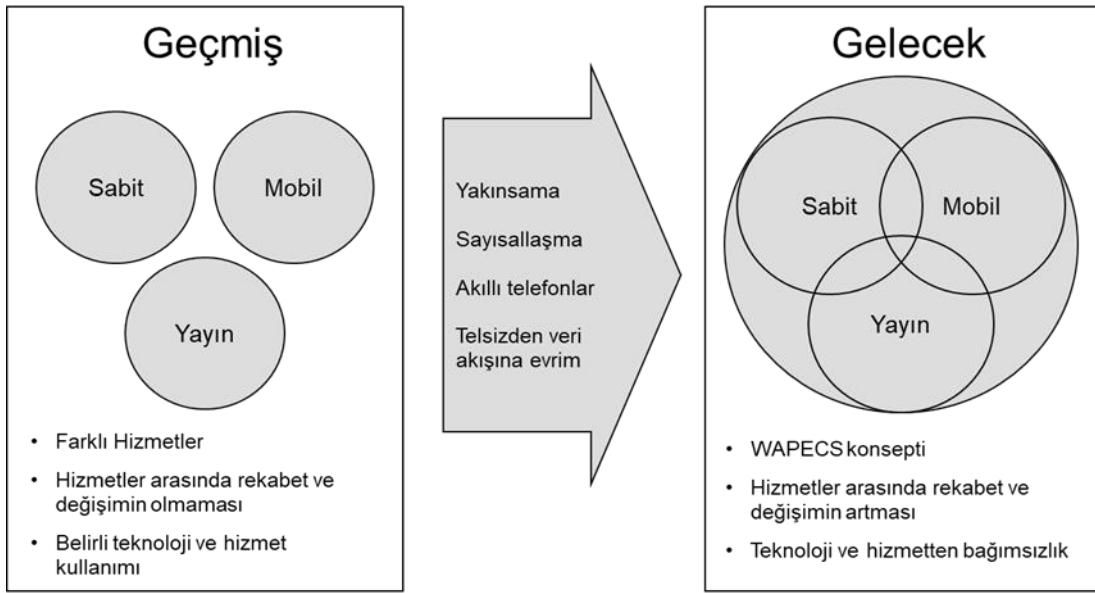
Geçmiş

Sabit

Mobil

Yayın

• Farklı Hizmetler
• Hizmetler arasında rekabet ve değişimin olmaması
• Belirli teknoloji ve hizmet kullanımı

Yakınsama

Sayısallaşma

Akıllı telefonlar

Telsizden veri akışına evrim

Gelecek

Sabit

Mobil

Yayın

• WAPECS konsepti
• Hizmetler arasında rekabet ve değişimin artması
• Teknoloji ve hizmetten bağımsızlık